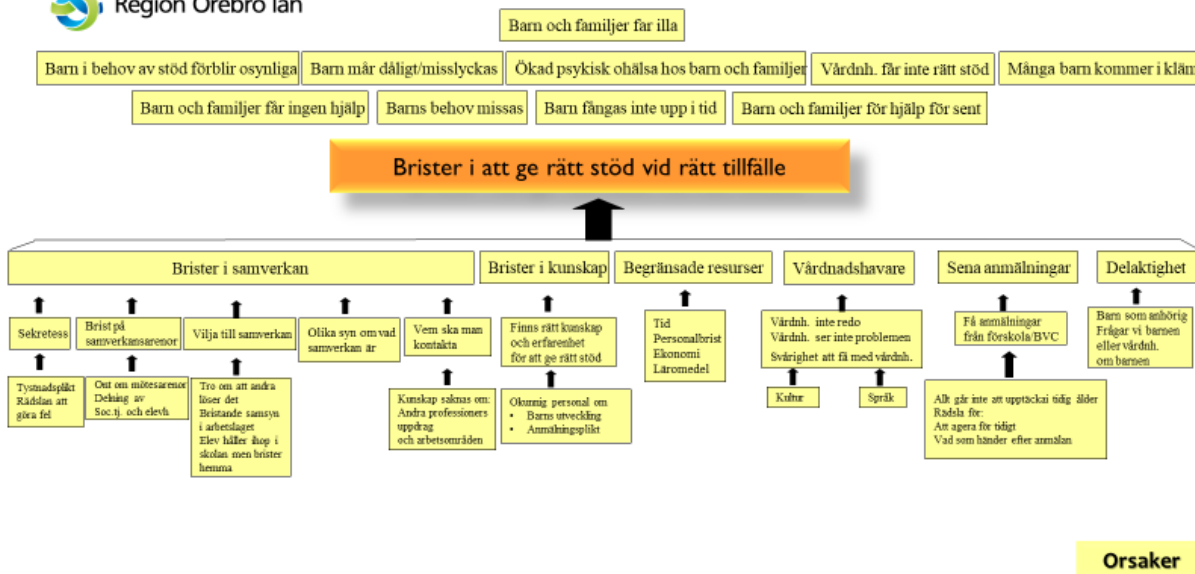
Region Örebro län

Barn och familjer far illa

Barn i behov av stöd förblir osynliga

Barn mår dåligt/misslyckas

Ökad psykisk ohälsa hos barn och familjer

Vårdnh. får inte rätt stöd

Många barn kommer i kläm

Barn och familjer får ingen hjälp

Barns behov missas

Barn fångas inte upp i tid

Barn och familjer för hjälp för sent

Brister i att ge rätt stöd vid rätt tillfälle

Brister i samverkan

Brister i kunskap

Begränsade resurser

Vårdnadshavare

Sena anmälningar

Delaktighet

Sekretess

Tystnadsplikt
Rädslan att göra fel

Brist på samverkansarenor

Ont om mötesarenor
Delning av Soc.tj. och elevh

Vilja till samverkan

Tro om att andra löser det
Bristande samsyn i arbetslaget
Elev håller ihop i skolan men brister hemma

Olika syn om vad samverkan är

Vem ska man kontakta

Kunskap saknas om:
Andra professioners uppdrag
och arbetsområden

Finns rätt kunskap och erfarenhet för att ge rätt stöd

Okunnig personal om
• Barns utveckling
• Anmälningsplikt

Tid
Personalbrist
Ekonomi
Läromedel

Vårdnh. inte redo
Vårdnh. ser inte problemen
Svårighet att få med vårdnh.

Kultur

Språk

Få anmälningar från förskola/BVC

Allt går inte att upptäcka i tidig ålder
Rädsla för:
Att agera för tidigt
Vad som händer efter anmälan

Barn som anhörig
Frågar vi barnen eller vårdnh. om barnen

Orsaker